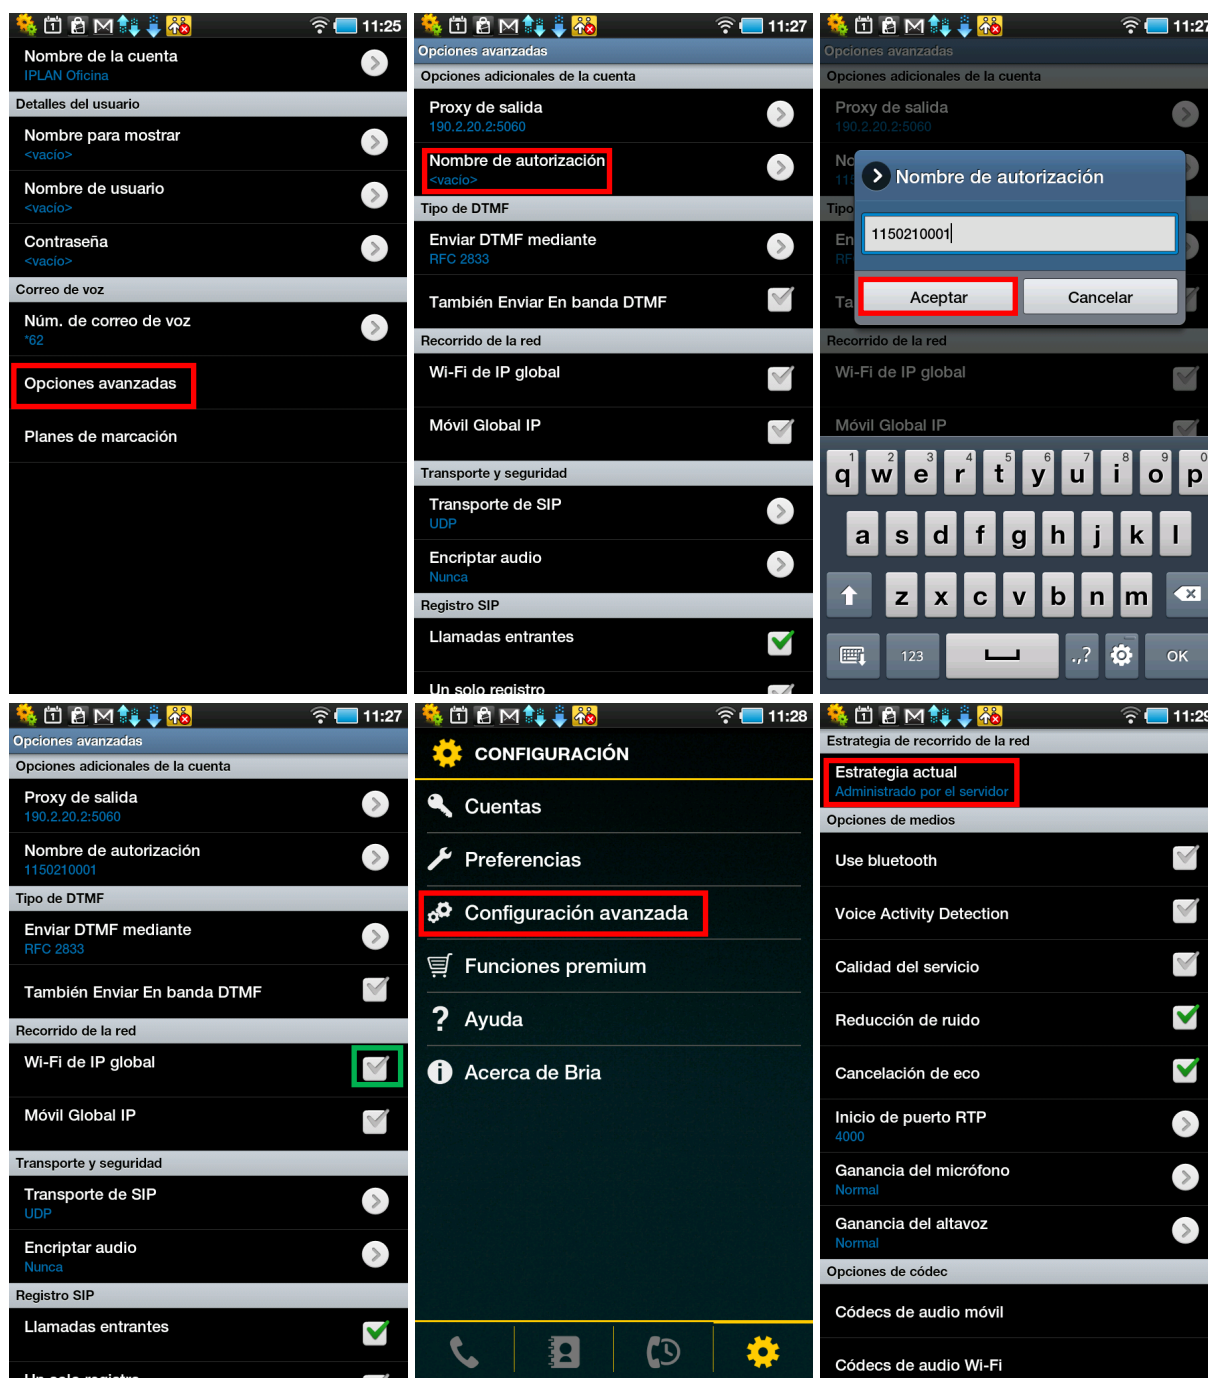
11:25

Nombre de la cuenta
IPLAN Oficina

Detalles del usuario

Nombre para mostrar
<vacío>

Nombre de usuario
<vacío>

Contraseña
<vacío>

Correo de voz

Núm. de correo de voz
*62

Opciones avanzadas

Planes de marcación

11:27

Opciones avanzadas

Opciones adicionales de la cuenta

Proxy de salida
190.2.20.2:5060

Nombre de autorización
<vacío>

Tipo de DTMF

Enviar DTMF mediante
RFC 2833

También Enviar En banda DTMF

Recorrido de la red

Wi-Fi de IP global

Móvil Global IP

Transporte y seguridad

Transporte de SIP
UDP

Encriptar audio
Nunca

Registro SIP

Llamadas entrantes

Un solo registro

11:27

Opciones avanzadas

Opciones adicionales de la cuenta

Proxy de salida
190.2.20.2:5060

Nombre de autorización

1150210001

Aceptar

Cancelar

Recorrido de la red

Wi-Fi de IP global

Móvil Global IP

q w e r t y u i o p
a s d f g h j k l
z x c v b n m
123 .,? OK

11:27

Opciones avanzadas

Opciones adicionales de la cuenta

Proxy de salida
190.2.20.2:5060

Nombre de autorización
1150210001

Tipo de DTMF

Enviar DTMF mediante
RFC 2833

También Enviar En banda DTMF

Recorrido de la red

Wi-Fi de IP global

Móvil Global IP

Transporte y seguridad

Transporte de SIP
UDP

Encriptar audio
Nunca

Registro SIP

Llamadas entrantes

Un solo registro

11:28

CONFIGURACIÓN

Cuentas

Preferencias

Configuración avanzada

Funciones premium

Ayuda

Acerca de Bria

11:29

Estrategia de recorrido de la red

Estrategia actual
Administrado por el servidor

Opciones de medios

Use bluetooth

Voice Activity Detection

Calidad del servicio

Reducción de ruido

Cancelación de eco

Inicio de puerto RTP
4000

Ganancia del micrófono
Normal

Ganancia del altavoz
Normal

Opciones de códec

Códecs de audio móvil

Códecs de audio Wi-Fi